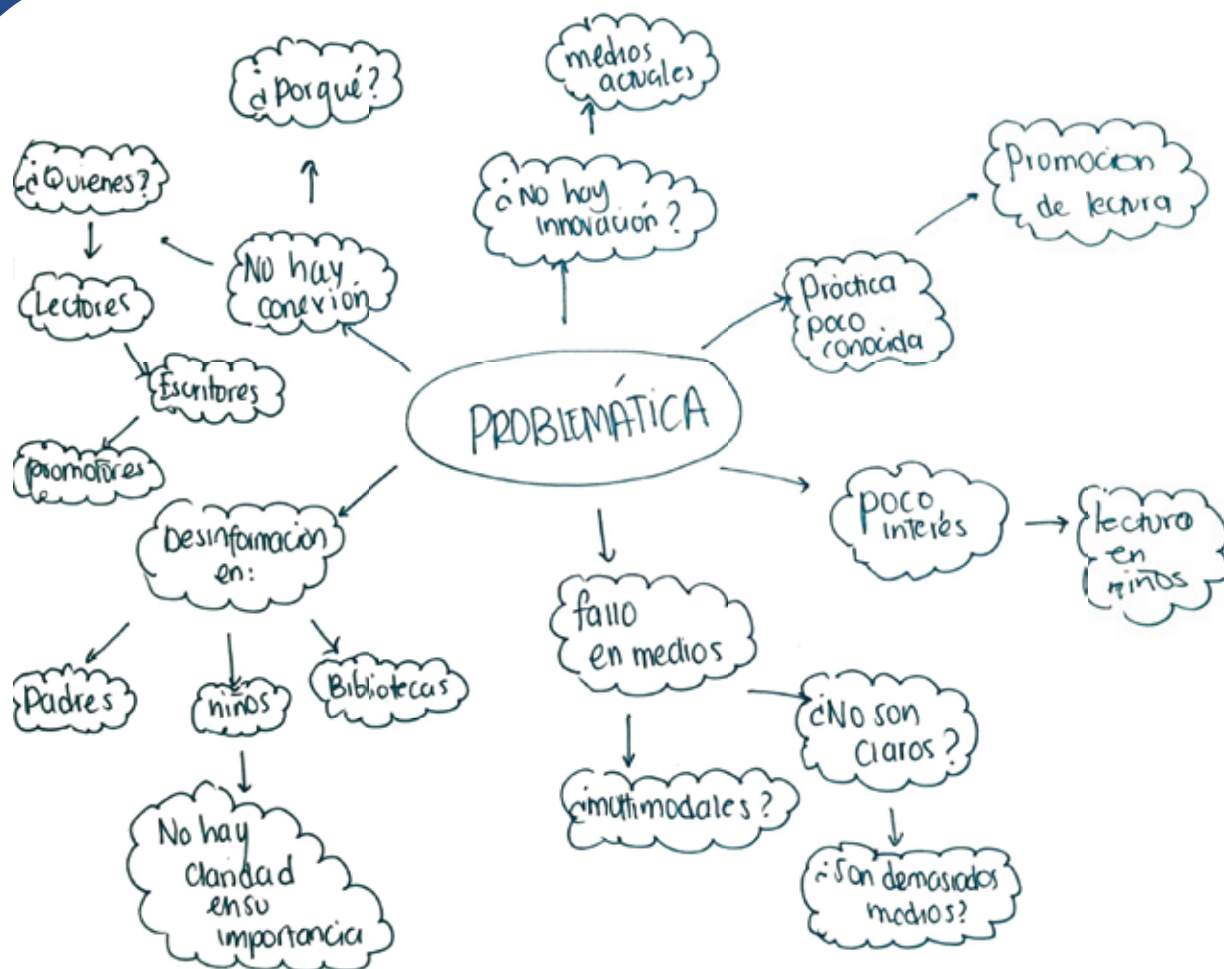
PROBLEMÁTICA

No hay conexión

¿Porqué?

¿Quienes?

Lectores

Escritores

promotores

¿No hay innovación?

medios actuales

Práctica poco conocida

Promocion de lectura

poco interés

lectura en niños

Desinformacion en:

Padres

niños

Bibliotecas

No hay claridad ensu importancia

fallo en medios

¿No son claros?

¿Son demasiados medios?

¿multimodales?